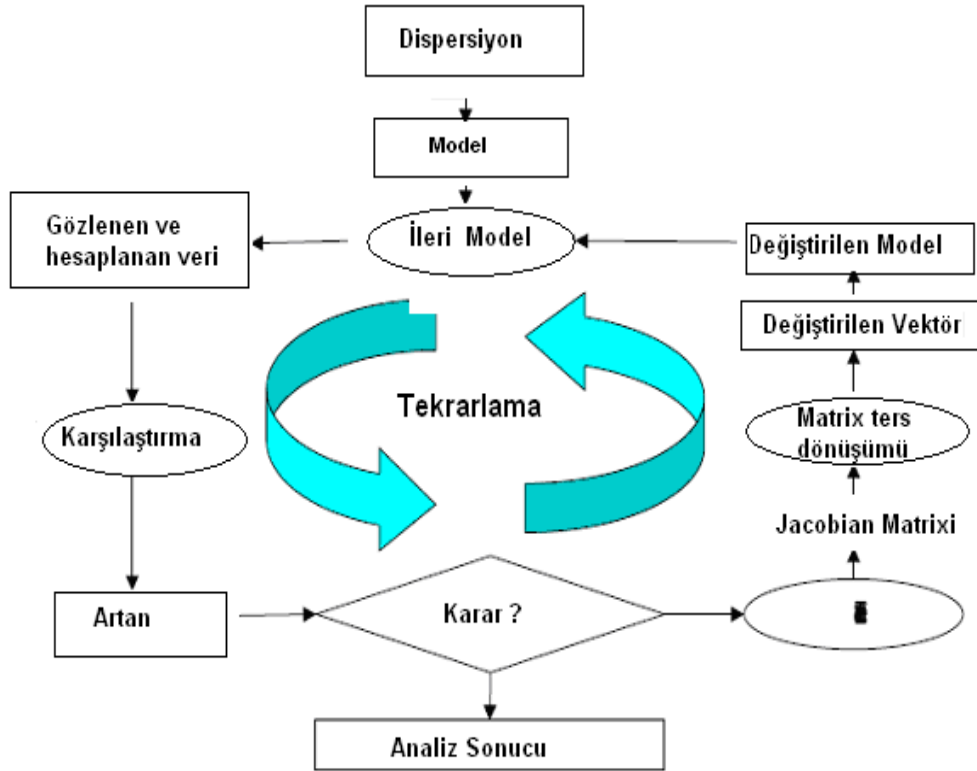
Dispersiyon

Model

Gözlenen ve hesaplanan veri

İleri Model

Değiştirilen Model

Değiştirilen Vektör

Tekrarlama

Karşılaştırma

Matrix ters dönüşümü

Jacobian Matrixi

Artan

Karar ?

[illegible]

Analiz Sonucu